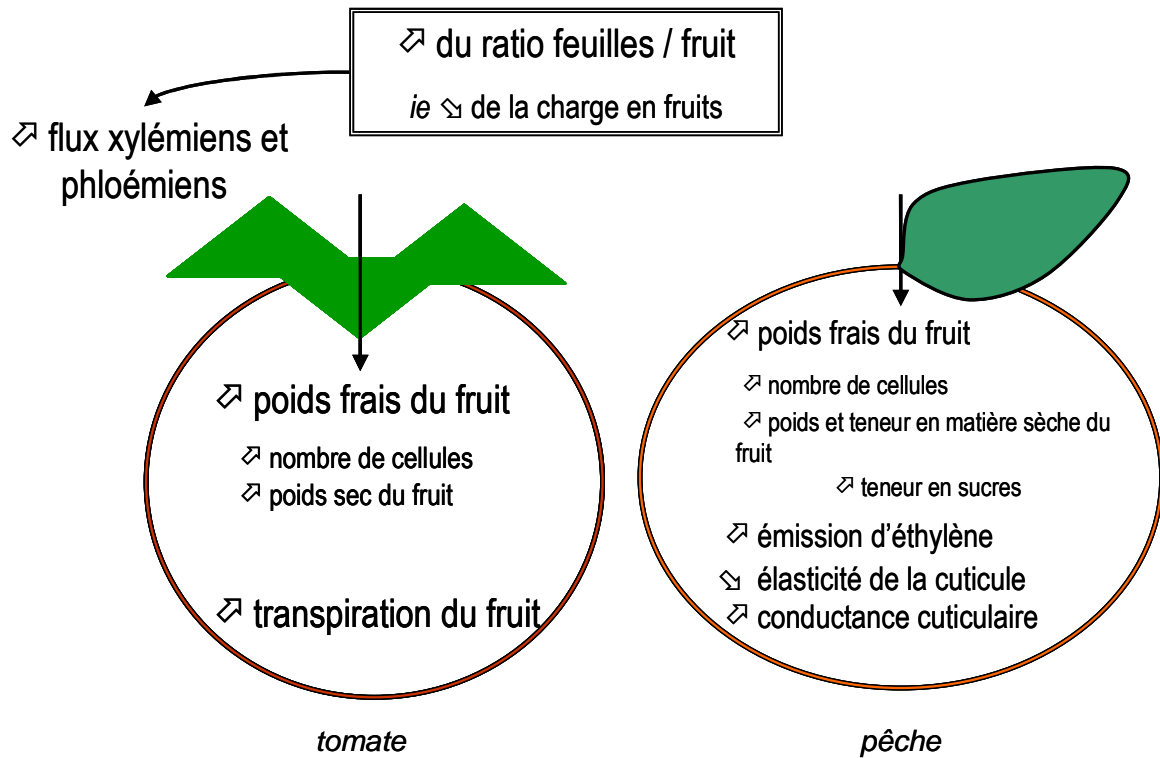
⇗ du ratio feuilles / fruit

*ie* ⇘ de la charge en fruits

⇗ flux xylémiens et phloémiens

⇗ poids frais du fruit

⇗ nombre de cellules

⇗ poids sec du fruit

⇗ transpiration du fruit

tomate

⇗ poids frais du fruit

⇗ nombre de cellules

⇗ poids et teneur en matière sèche du fruit

⇗ teneur en sucres

⇗ émission d'éthylène

⇘ élasticité de la cuticule

⇗ conductance cuticulaire

pêche